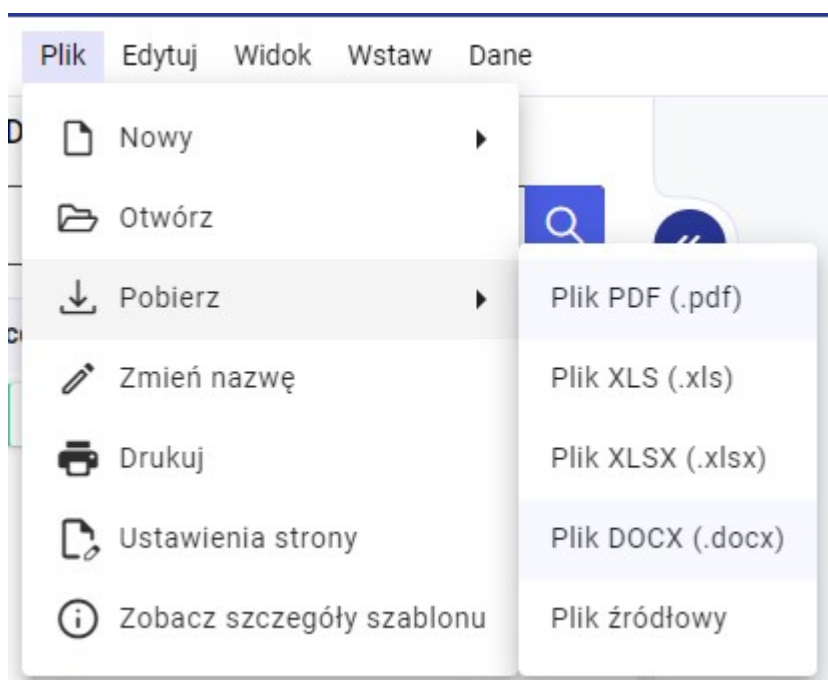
Plik Edytuj Widok Wstaw Dane

Nowy

Otwórz

Pobierz

Zmień nazwę

Drukuj

Ustawienia strony

Zobacz szczegóły szablonu

Plik PDF (.pdf)

Plik XLS (.xls)

Plik XLSX (.xlsx)

Plik DOCX (.docx)

Plik źródłowy